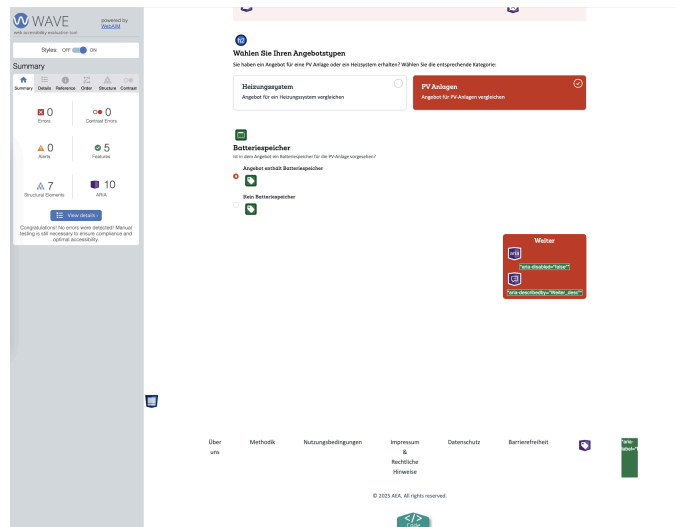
WAVE
web accessibility evaluation tool
powered by WebAIM

Styles: OFF ON

Summary

Summary Details Reference Order Structure Contrast

0
Errors

0
Contrast Errors

0
Alerts

5
Features

7
Structural Elements

10
ARIA

View details ›

Congratulations! No errors were detected! Manual testing is still necessary to ensure compliance and optimal accessibility.

Wählen Sie Ihren Angebotstypen

Sie haben ein Angebot für eine PV Anlage oder ein Heizsystem erhalten? Wählen Sie die entsprechende Kategorie.

Heizungssystem
Angebot für ein Heizungssystem vergleichen

PV Anlagen
Angebot für PV-Anlagen vergleichen

Batteriespeicher

Ist in dem Angebot ein Batteriespeicher für die PV-Anlage vorgesehen?

Angebot enthält Batteriespeicher

Kein Batteriespeicher

Weiter

aria-disabled="false"

aria-describedby="Weiter_desc"

Über uns

Methodik

Nutzungsbedingungen

Impressum & Rechtliche Hinweise

Datenschutz

Barrierefreiheit

aria-label="

© 2025 AEA. All rights reserved.

Code